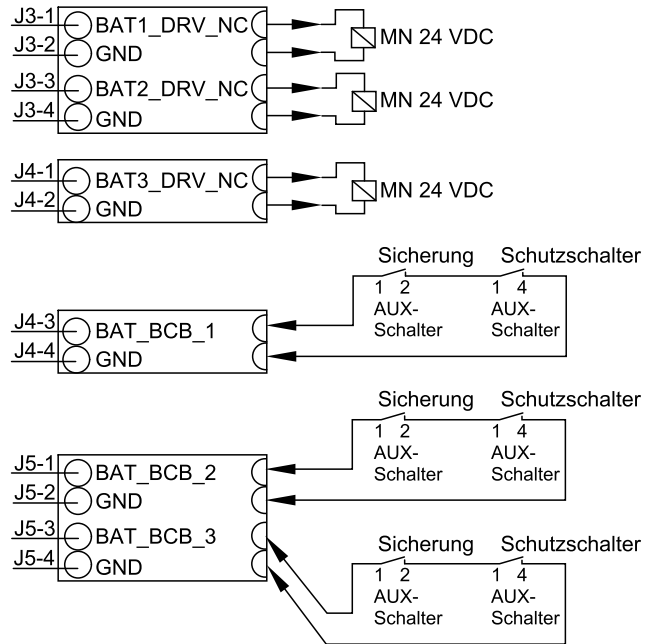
J3-1 BAT1_DRV_NC
J3-2 GND
MN 24 VDC
J3-3 BAT2_DRV_NC
J3-4 GND
MN 24 VDC

J4-1 BAT3_DRV_NC
J4-2 GND
MN 24 VDC

Sicherung
1 2
AUX-
Schalter
Schutzschalter
1 4
AUX-
Schalter
J4-3 BAT_BCB_1
J4-4 GND

Sicherung
1 2
AUX-
Schalter
Schutzschalter
1 4
AUX-
Schalter
J5-1 BAT_BCB_2
J5-2 GND
J5-3 BAT_BCB_3
J5-4 GND
Sicherung
1 2
AUX-
Schalter
Schutzschalter
1 4
AUX-
Schalter